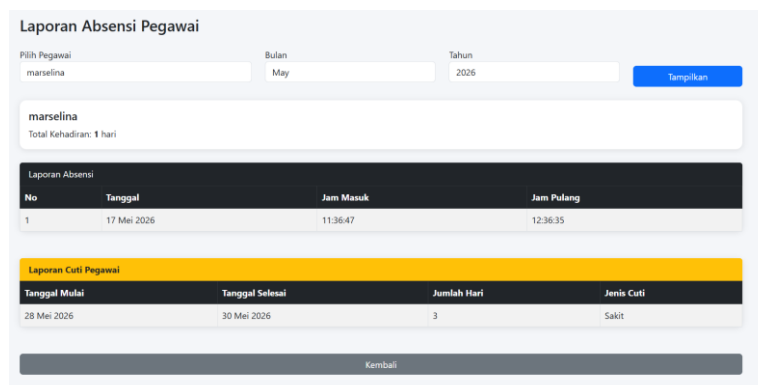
Laporan Absensi Pegawai

Pilih Pegawai
marselina

Bulan
May

Tahun
2026

Tampilkan

marselina
Total Kehadiran: 1 hari

Laporan Absensi

| No | Tanggal | Jam Masuk | Jam Pulang |
|---|---|---|---|
| 1 | 17 Mei 2026 | 11:36:47 | 12:36:35 |

Laporan Cuti Pegawai

| Tanggal Mulai | Tanggal Selesai | Jumlah Hari | Jenis Cuti |
|---|---|---|---|
| 28 Mei 2026 | 30 Mei 2026 | 3 | Sakit |

Kembali